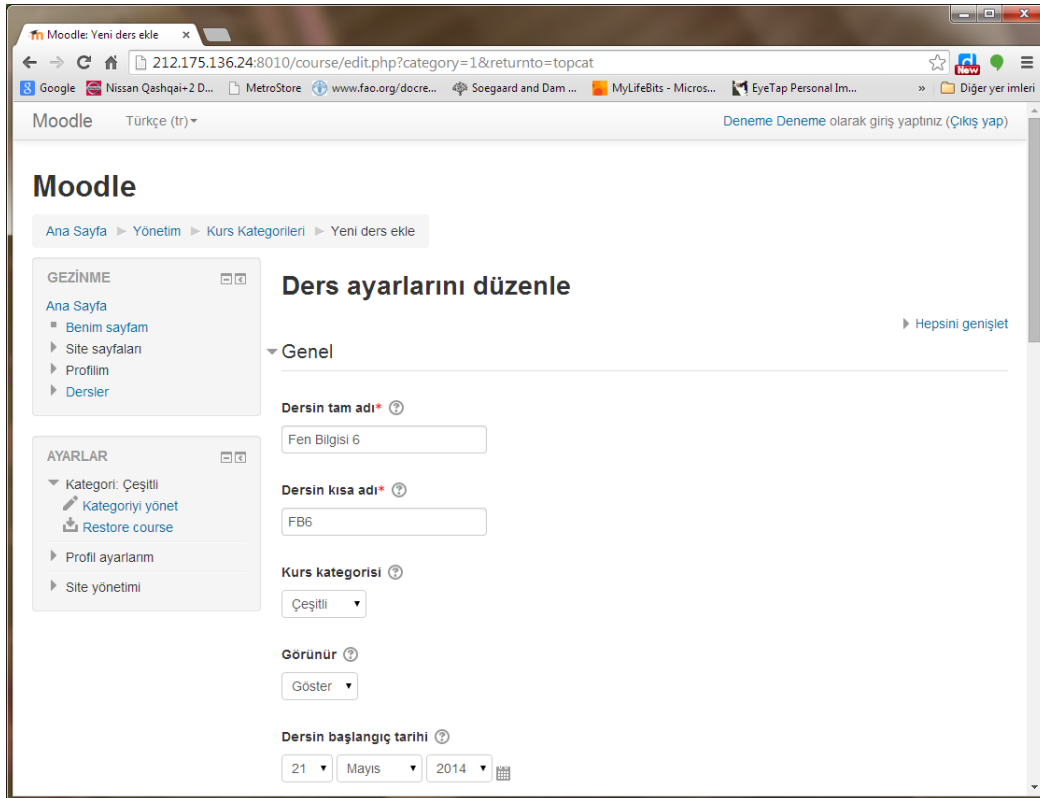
Moodle: Yeni ders ekle ×

212.175.136.24:8010/course/edit.php?category=1&returnto=topcat

Google | Nissan Qashqai+2 D... | MetroStore | www.fao.org/docre... | Soegaard and Dam ... | MyLifeBits - Micros... | EyeTap Personal Im... | » | Diğer yer imleri

Moodle Türkçe (tr) ▾

Deneme Deneme olarak giriş yaptınız (Çıkış yap)

Moodle

Ana Sayfa ► Yönetim ► Kurs Kategorileri ► Yeni ders ekle

GEZİNME

Ana Sayfa
Benim sayfam
Site sayfaları
Profilim
Dersler

AYARLAR

Kategori: Çeşitli
Kategoriyi yönet
Restore course
Profil ayarlarım
Site yönetimi

Ders ayarlarını düzenle

Hepsini genişlet

Genel

Dersin tam adı*

Fen Bilgisi 6

Dersin kısa adı*

FB6

Kurs kategorisi

Çeşitli

Görünür

Göster

Dersin başlangıç tarihi

21 Mayıs 2014